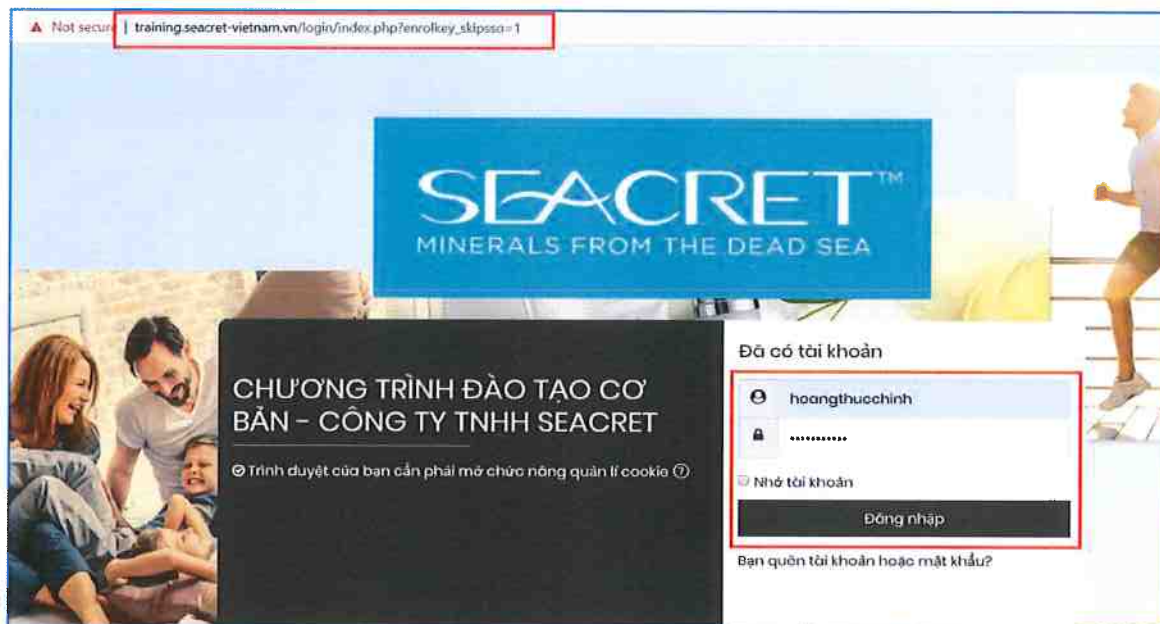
Not secure | training.seacret-vietnam.vn/login/index.php?enrolkey_sklpsso=1

SEACRET™
MINERALS FROM THE DEAD SEA

CHƯƠNG TRÌNH ĐÀO TẠO CƠ BẢN - CÔNG TY TNHH SEACRET

Trình duyệt của bạn cần phải mở chức năng quản lí cookie

Đã có tài khoản

hoangthucchinh

••••••••••

Nhớ tài khoản

Đăng nhập

Bạn quên tài khoản hoặc mật khẩu?